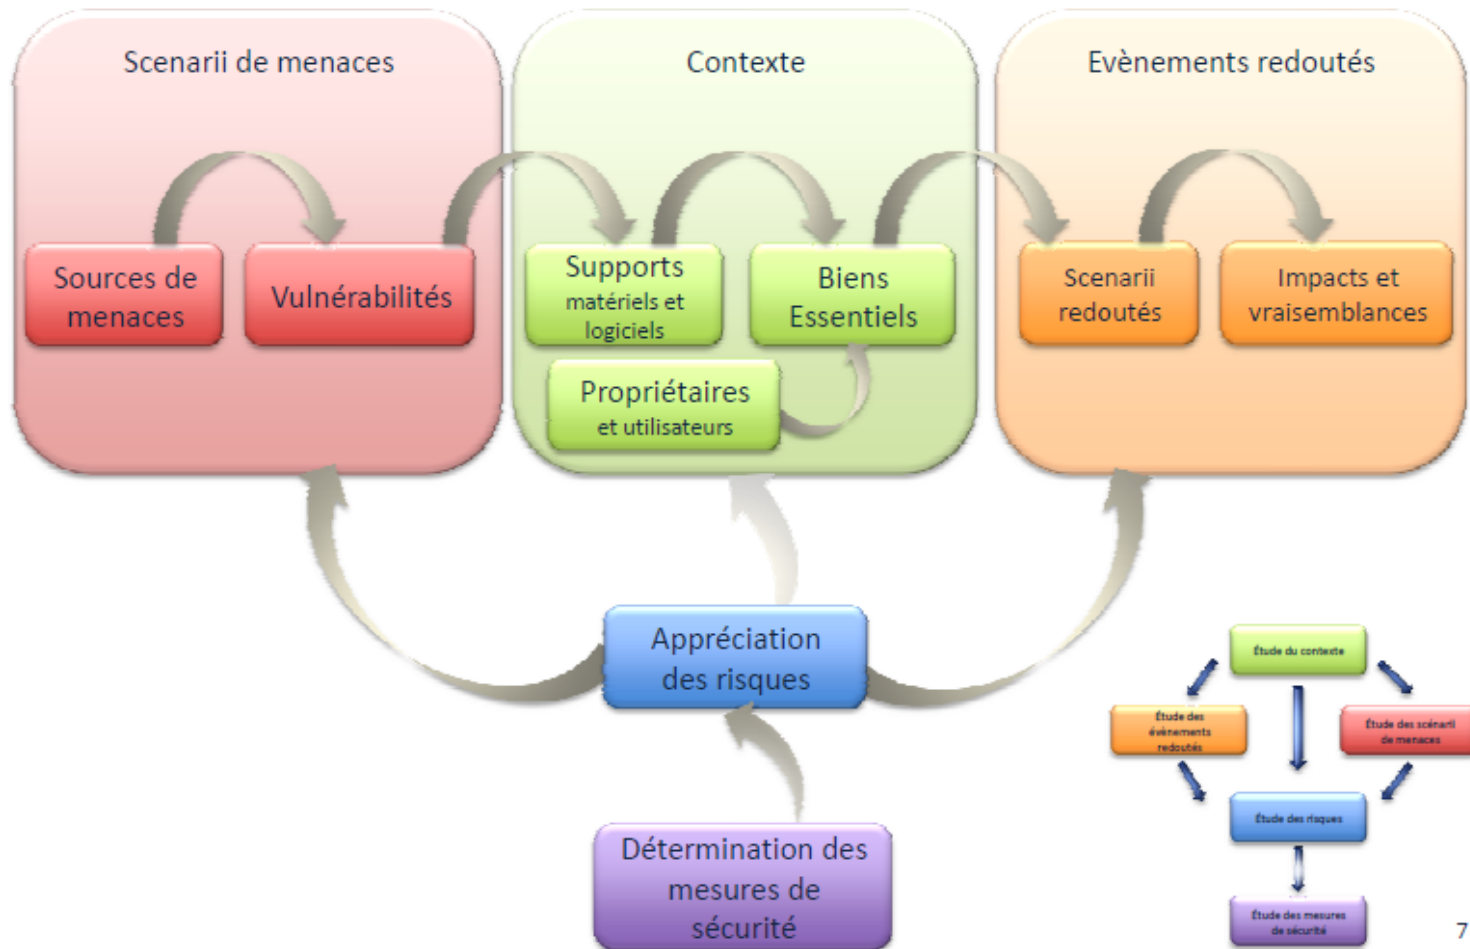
Scenarii de menaces

Contexte

Evènements redoutés

Sources de menaces

Vulnérabilités

Supports matériels et logiciels

Biens Essentiels

Propriétaires et utilisateurs

Scenarii redoutés

Impacts et vraisemblances

Appréciation des risques

Détermination des mesures de sécurité

Étude du contexte

Étude des événements redoutés

Étude des scénarii de menaces

Étude des risques

Étude des mesures de sécurité

7